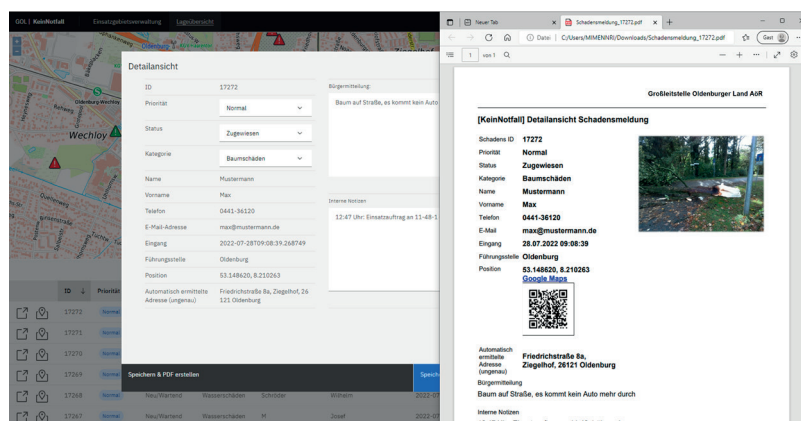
GOL | KeinNotfall Einsatzgebietsverwaltung Logübersicht

Wechloy

Detailansicht

| ID | 17272 |
|---|---|
| Priorität | Normal |
| Status | Zugewiesen |
| Kategorie | Baumschäden |
| Name | Mustermann |
| Vorname | Max |
| Telefon | 0441-36120 |
| E-Mail-Adresse | max@mustermann.de |
| Eingang | 2022-07-28T09:08:39.268749 |
| Führungsstelle | Oldenburg |
| Position | 53.148620, 8.210263 |
| Automatisch ermittelte Adresse (ungenau) | Friedrichstraße 8a, Ziegelhof, 26121 Oldenburg |

Bürgermitteilung
Baum auf Straße, es kommt kein Auto

Interne Notizen
12:47 Uhr: Einsatzauftrag an 11-48-1

Speichern & PDF erstellen

Speich

| ID | Priorität | | | | | |
|---|---|---|---|---|---|---|
| 17272 | Normal | | | | | |
| 17271 | Normal | | | | | |
| 17270 | Normal | | | | | |
| 17269 | Normal | | | | | |
| 17268 | Normal | Neu/Wartend | Wasserschäden | Schröder | Wilhelm | 2022-07 |
| 17267 | Normal | Neu/Wartend | Wasserschäden | M | Josef | 2022-07 |

Neuer Tab
Schadensmeldung_17272.pdf
Datei | C:/Users/MIMENNR/Downloads/Schadensmeldung_17272.pdf
Gast
1 von 1

Großleitstelle Oldenburger Land AöR

[KeinNotfall] Detailansicht Schadensmeldung

| | |
|---|---|
| Schadens ID | 17272 |
| Priorität | Normal |
| Status | Zugewiesen |
| Kategorie | Baumschäden |
| Name | Mustermann |
| Vorname | Max |
| Telefon | 0441-36120 |
| E-Mail | max@mustermann.de |
| Eingang | 28.07.2022 09:08:39 |
| Führungsstelle | Oldenburg |
| Position | 53.148620, 8.210263 Google Maps |
| Automatisch ermittelte Adresse (ungenau) | Friedrichstraße 8a, Ziegelhof, 26121 Oldenburg |

Bürgermitteilung
Baum auf Straße, es kommt kein Auto mehr durch

Interne Notizen
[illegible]